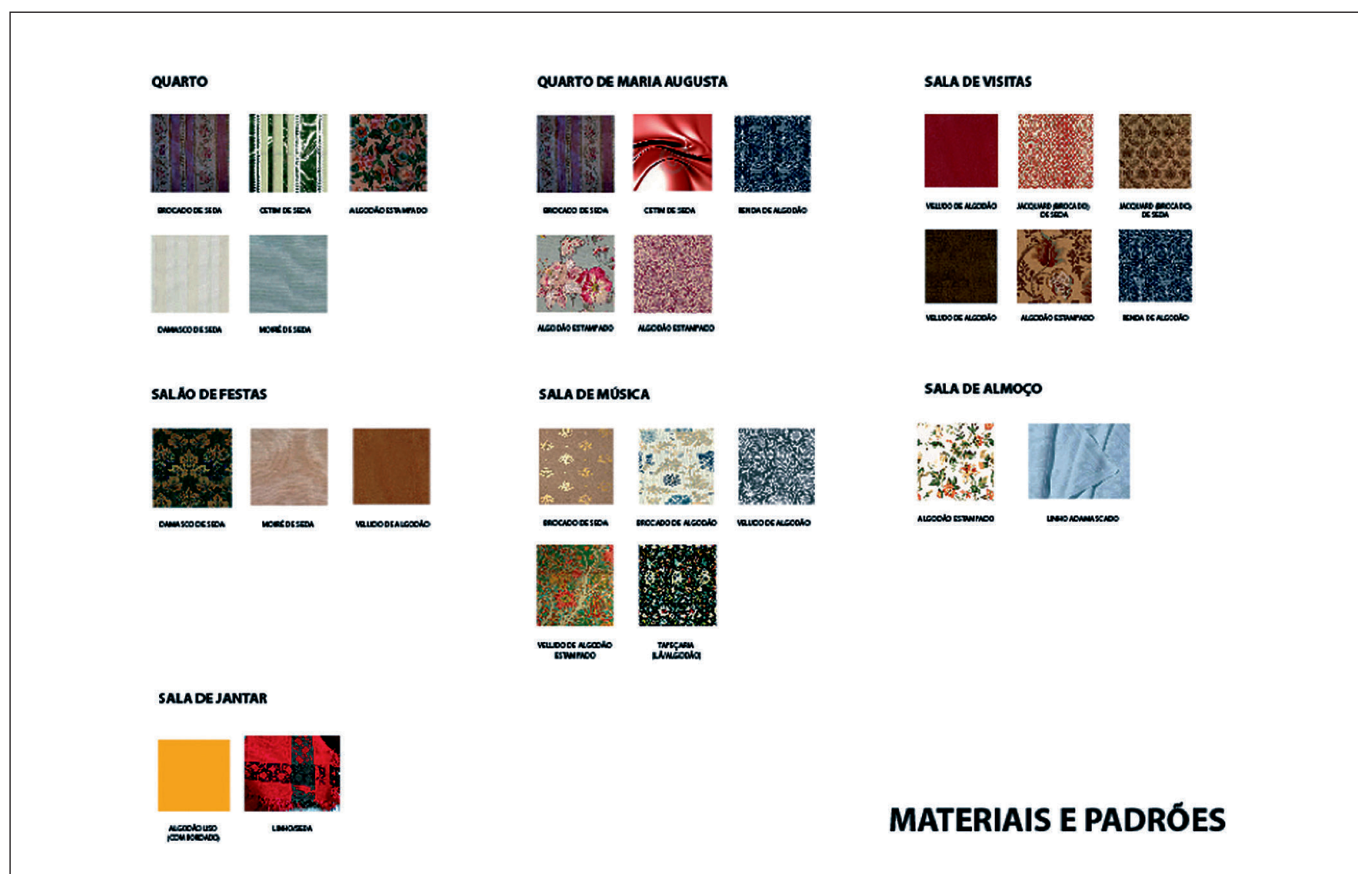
QUARTO

BROCADO DE SEDA

CETIM DE SEDA

ALGODÃO ESTAMPADO

DAMASCO DE SEDA

MOIRÉ DE SEDA

QUARTO DE MARIA AUGUSTA

BROCADO DE SEDA

CETIM DE SEDA

RENDA DE ALGODÃO

ALGODÃO ESTAMPADO

ALGODÃO ESTAMPADO

SALA DE VISITAS

VELUDO DE ALGODÃO

JACQUARD (BROCADO) DE SEDA

JACQUARD (BROCADO) DE SEDA

VELUDO DE ALGODÃO

ALGODÃO ESTAMPADO

RENDA DE ALGODÃO

SALÃO DE FESTAS

DAMASCO DE SEDA

MOIRÉ DE SEDA

VELUDO DE ALGODÃO

SALA DE MÚSICA

BROCADO DE SEDA

BROCADO DE ALGODÃO

VELUDO DE ALGODÃO

VELUDO DE ALGODÃO ESTAMPADO

TAPEÇARIA (LÃ/ALGODÃO)

SALA DE ALMOÇO

ALGODÃO ESTAMPADO

LINHO ADAMASCADO

SALA DE JANTAR

ALGODÃO LISO (COM BORDADO)

LINHO/SEDA

MATERIAIS E PADRÕES